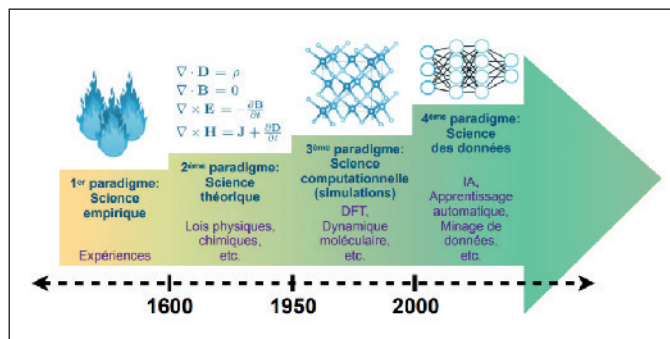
$\nabla \cdot \mathbf{D} = \rho$
$\nabla \cdot \mathbf{B} = 0$
$\nabla \times \mathbf{E} = -\frac{\partial \mathbf{B}}{\partial t}$
$\nabla \times \mathbf{H} = \mathbf{J} + \frac{\partial \mathbf{D}}{\partial t}$

1$^{er}$ paradigme: Science empirique

Expériences

2$^{ème}$ paradigme: Science théorique

Lois physiques, chimiques, etc.

3$^{ème}$ paradigme: Science computationnelle (simulations)

DFT, Dynamique moléculaire, etc.

4$^{ème}$ paradigme: Science des données

IA, Apprentissage automatique, Minage de données, etc.

1600

1950

2000